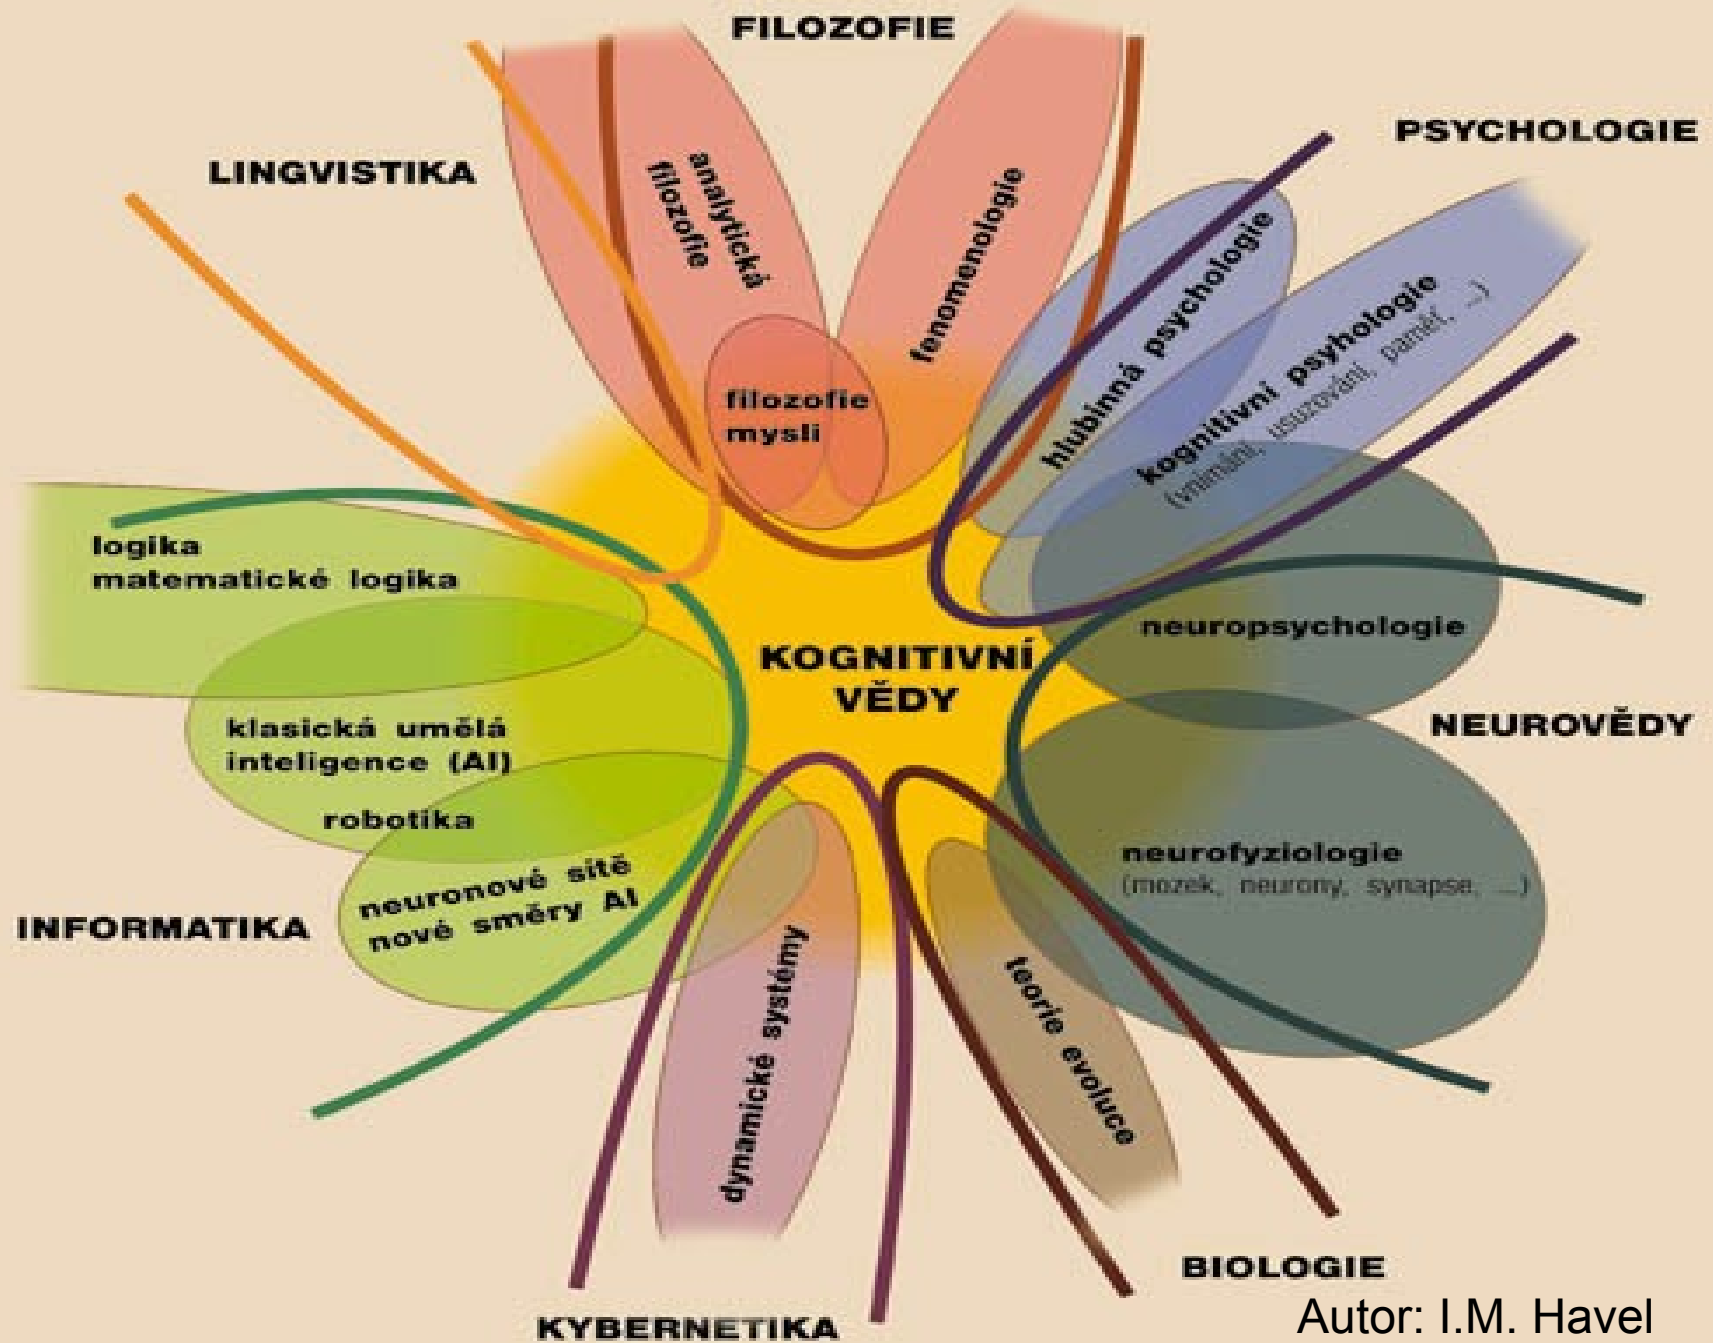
FILOZOFIE

PSYCHOLOGIE

LINGVISTIKA

analytická filozofie

fenomenologie

filozofie mysli

hlubinná psychologie

kognitivní psyhologie (vnímání, usuzování, paměť, ...)

logika matematické logika

KOGNITIVNÍ VĚDY

neuropsychologie

NEUROVĚDY

klasická umělá inteligence (AI)

robotika

neuronové sítě nové směry AI

neurofyziologie (mozek, neurony, synapse, ...)

INFORMATIKA

dynamické systémy

teorie evoluce

BIOLOGIE

KYBERNETIKA

Autor: I.M. Havel